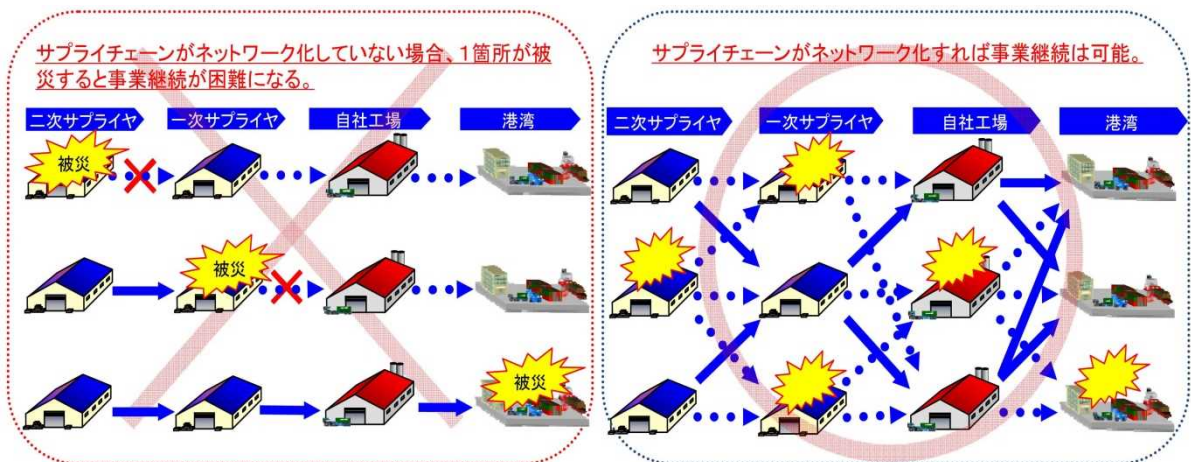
サプライチェーンがネットワーク化していない場合、1箇所が被災すると事業継続が困難になる。

二次サプライヤ
一次サプライヤ
自社工場
港湾

被災
被災
被災

サプライチェーンがネットワーク化すれば事業継続は可能。

二次サプライヤ
一次サプライヤ
自社工場
港湾